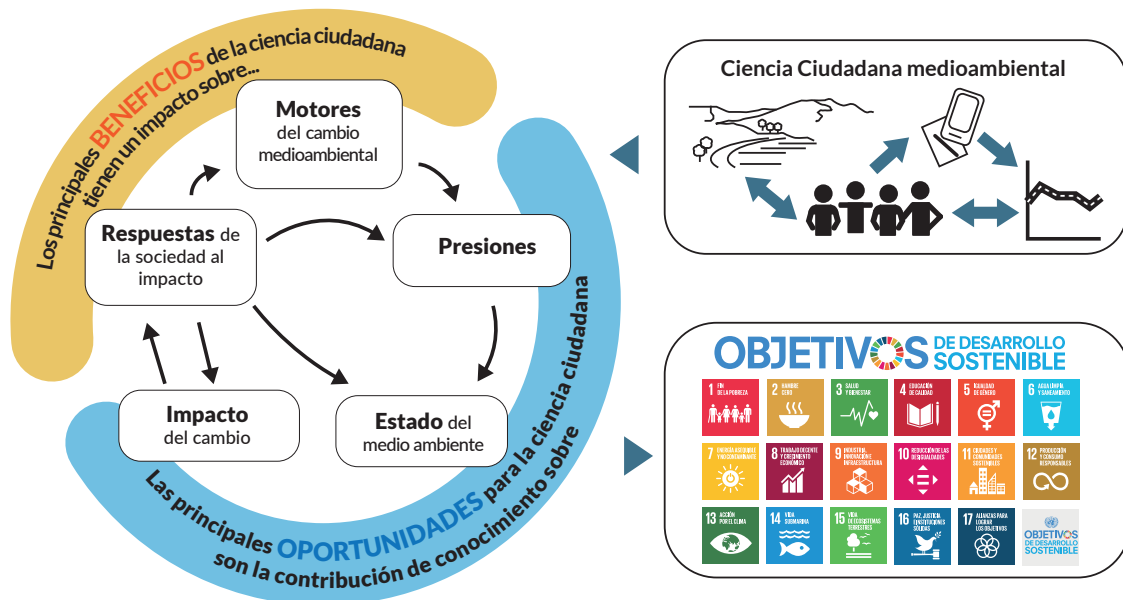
Los principales BENEFICIOS de la ciencia ciudadana tienen un impacto sobre...

Motores del cambio medioambiental

Respuestas de la sociedad al impacto

Presiones

Impacto del cambio

Estado del medio ambiente

Las principales OPORTUNIDADES para la ciencia ciudadana son la contribución de conocimiento sobre

Ciencia Ciudadana medioambiental

OBJETIVOS DE DESARROLLO SOSTENIBLE

1 FIN DE LA POBREZA
2 HAMBRE CERO
3 SALUD Y BIENESTAR
4 EDUCACIÓN DE CALIDAD
5 IGUALDAD DE GÉNERO
6 AGUA LIMPIA Y SANEAMIENTO
7 ENERGÍA ASEQUIBLE Y NO CONTAMINANTE
8 TRABAJO DECENTE Y CRECIMIENTO ECONÓMICO
9 INDUSTRIA, INNOVACIÓN E INFRAESTRUCTURA
10 REDUCCIÓN DE LAS DESIGUALDADES
11 CIUDADES Y COMUNIDADES SOSTENIBLES
12 PRODUCCIÓN Y CONSUMO RESPONSABLES
13 ACCIÓN POR EL CLIMA
14 VIDA SUBMARINA
15 VIDA DE ECOSISTEMAS TERRESTRES
16 PAZ, JUSTICIA E INSTITUCIONES SÓLIDAS
17 ALIANZAS PARA LOGRAR LOS OBJETIVOS
OBJETIVOS DE DESARROLLO SOSTENIBLE